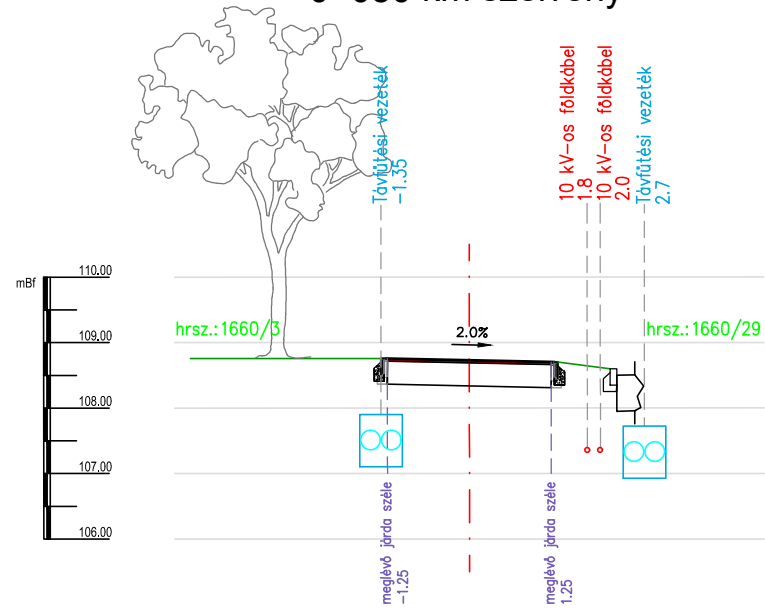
0+050 km szelvény

Távfűtési vezeték
-1.35

10 kV-os földkábel
1.8

10 kV-os földkábel
2.0

Távfűtési vezeték
2.7

mBf
110.00
109.00
108.00
107.00
106.00

hrsz.:1660/3

2.0%

hrsz.:1660/29

meglévő járda széle
-1.25

meglévő járda széle
1.25